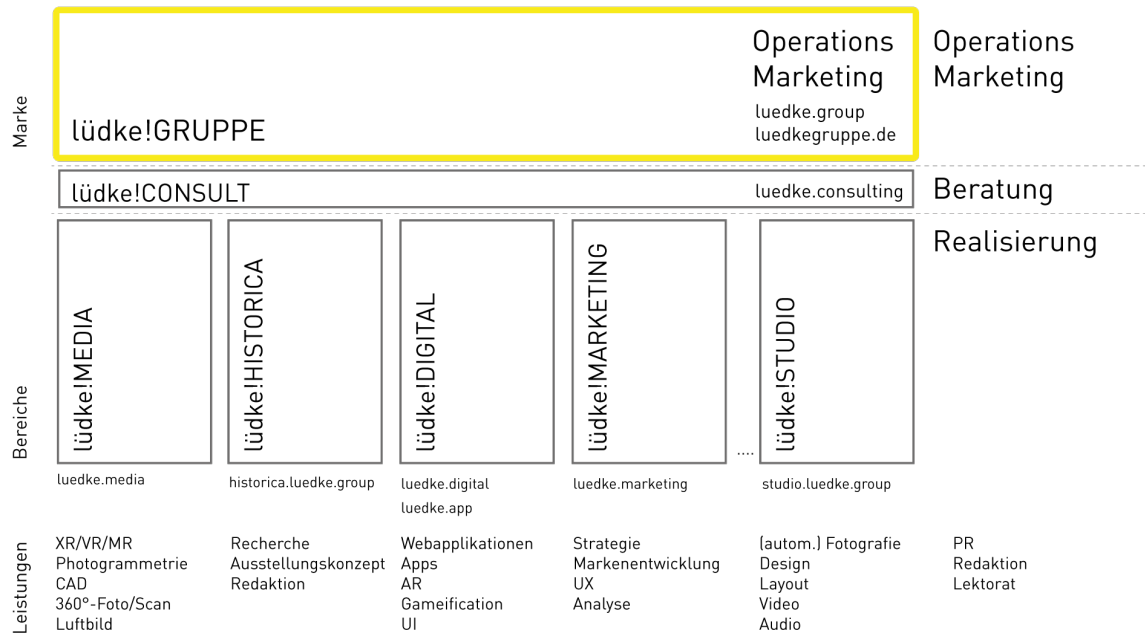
Marke

lüdke!GRUPPE

Operations
Marketing

luedke.group
luedkegruppe.de

Operations
Marketing

lüdke!CONSULT

luedke.consulting

Beratung

Realisierung

Bereiche

lüdke!MEDIA

luedke.media

lüdke!HISTORICA

historica.luedke.group

lüdke!DIGITAL

luedke.digital
luedke.app

lüdke!MARKETING

luedke.marketing

...

lüdke!STUDIO

studio.luedke.group

Leistungen

XR/VR/MR
Photogrammetrie
CAD
360°-Foto/Scan
Luftbild

Recherche
Ausstellungskonzept
Redaktion

Webapplikationen
Apps
AR
Gameification
UI

Strategie
Markenentwicklung
UX
Analyse

(autom.) Fotografie
Design
Layout
Video
Audio

PR
Redaktion
Lektorat